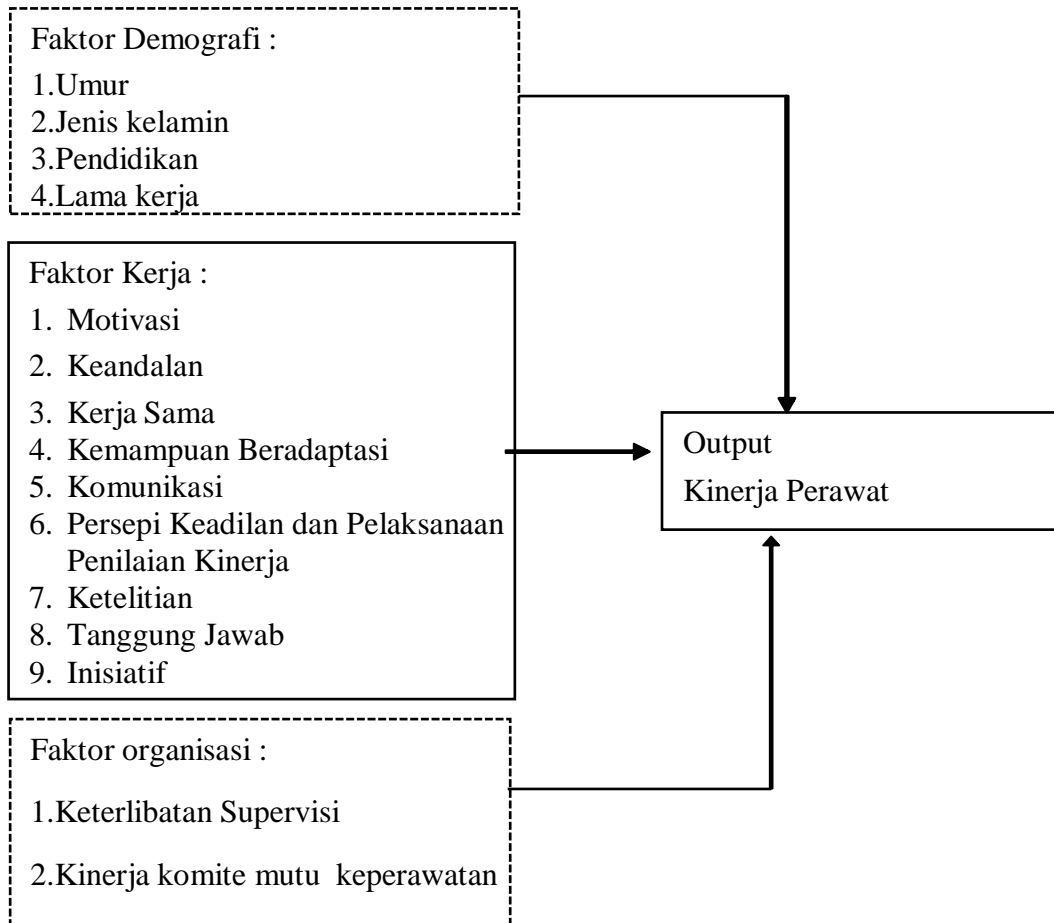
Faktor Demografi :
1.Umur
2.Jenis kelamin
3.Pendidikan
4.Lama kerja

Faktor Kerja :
1. Motivasi
2. Keandalan
3. Kerja Sama
4. Kemampuan Beradaptasi
5. Komunikasi
6. Persepi Keadilan dan Pelaksanaan Penilaian Kinerja
7. Ketelitian
8. Tanggung Jawab
9. Inisiatif

Output
Kinerja Perawat

Faktor organisasi :
1.Keterlibatan Supervisi
2.Kinerja komite mutu keperawatan